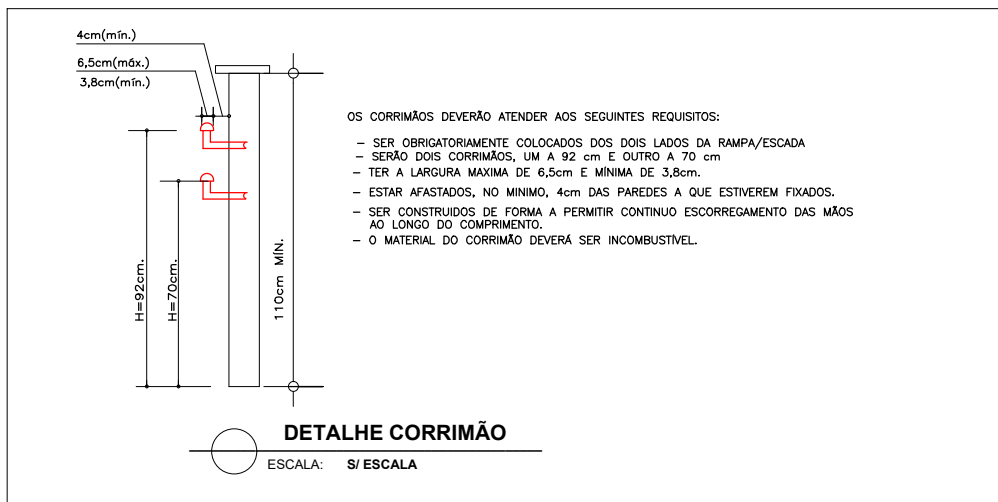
4cm(mín.)
6,5cm(máx.)
3,8cm(mín.)

H=92cm.
H=70cm.
110cm MÍN.

OS CORRIMÃOS DEVERÃO ATENDER AOS SEGUINTES REQUISITOS:

– SER OBRIGATORIAMENTE COLOCADOS DOS DOIS LADOS DA RAMPA/ESCADA
– SERÃO DOIS CORRIMÃOS, UM A 92 cm E OUTRO A 70 cm
– TER A LARGURA MAXIMA DE 6,5cm E MÍNIMA DE 3,8cm.
– ESTAR AFASTADOS, NO MINIMO, 4cm DAS PAREDES A QUE ESTIVEREM FIXADOS.
– SER CONSTRUIDOS DE FORMA A PERMITIR CONTINUO ESCORREGAMENTO DAS MÃOS AO LONGO DO COMPRIMENTO.
– O MATERIAL DO CORRIMÃO DEVERÁ SER INCOMBUSTÍVEL.

DETALHE CORRIMÃO
ESCALA: S/ ESCALA